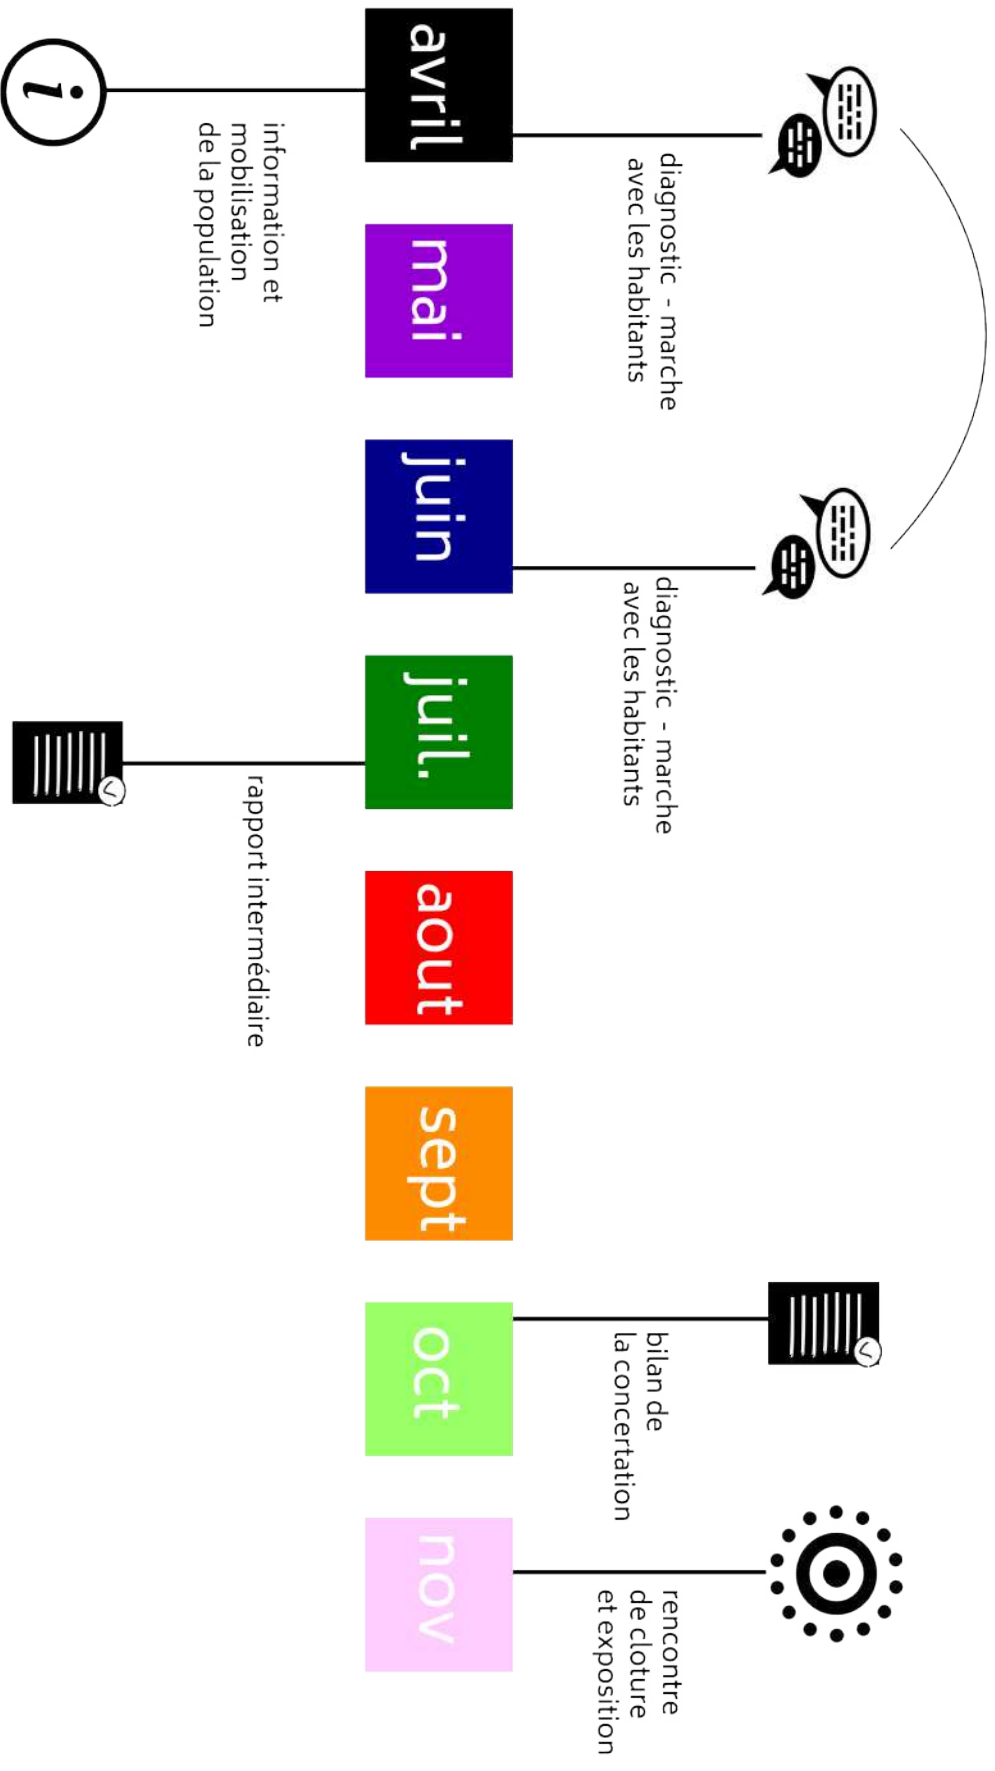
avril

information et mobilisation de la population

diagnostic - marche avec les habitants

mai

juin

diagnostic - marche avec les habitants

juil.

rapport intermédiaire

aout

sept

oct

bilan de la concertation

nov

rencontre de cloture et exposition